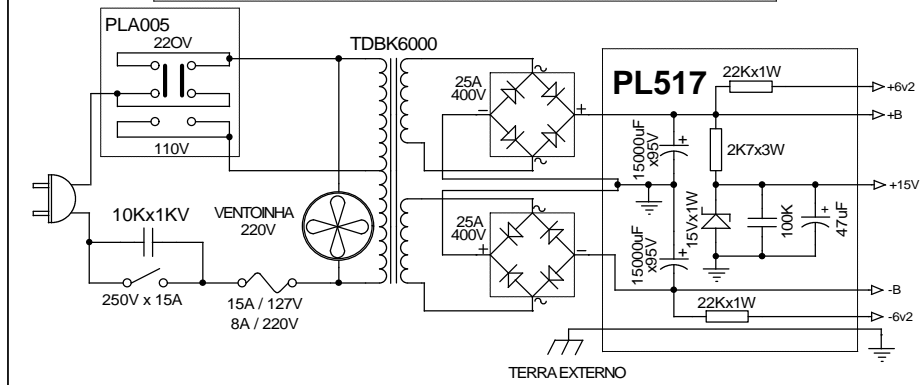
PLA005
22OV
110V
TDBK6000
25A
400V
PL517
22Kx1W
+6v2
+B
15000uF
x95V
2K7x3W
+15V
10Kx1KV
VENTOINHA
220V
25A
400V
15Vx1W
100K
47uF
15000uF
x95V
-B
22Kx1W
-6v2
250V x 15A
15A / 127V
8A / 220V
TERRA EXTERNO